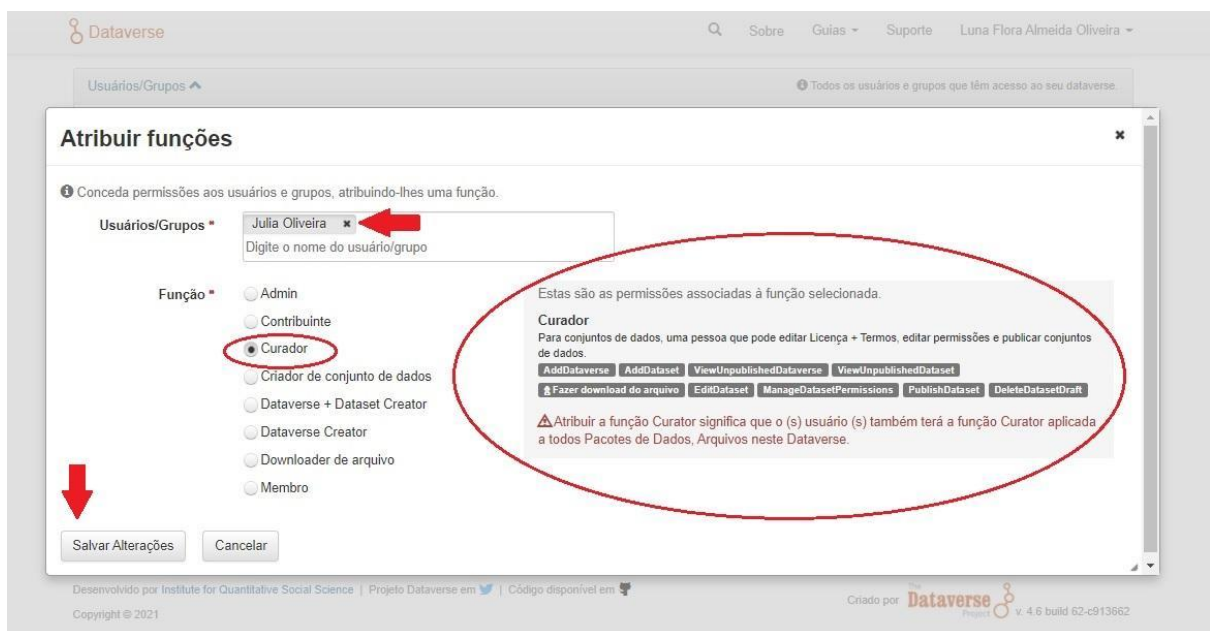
Dataverse

Sobre Guias Suporte Luna Flora Almeida Oliveira

Usuários/Grupos

Todos os usuários e grupos que têm acesso ao seu dataverse.

Atribuir funções

×

Conceda permissões aos usuários e grupos, atribuindo-lhes uma função.

Usuários/Grupos *

Julia Oliveira ×

Digite o nome do usuário/grupo

Função *

Admin

Contribuinte

Curador

Criador de conjunto de dados

Dataverse + Dataset Creator

Dataverse Creator

Downloader de arquivo

Membro

Estas são as permissões associadas à função selecionada.

Curador

Para conjuntos de dados, uma pessoa que pode editar Licença + Termos, editar permissões e publicar conjuntos de dados.

AddDataverse AddDataset ViewUnpublishedDataverse ViewUnpublishedDataset Fazer download do arquivo EditDataset ManageDatasetPermissions PublishDataset DeleteDatasetDraft

Atribuir a função Curator significa que o (s) usuário (s) também terá a função Curator aplicada a todos Pacotes de Dados, Arquivos neste Dataverse.

Salvar Alterações

Cancelar

Desenvolvido por Institute for Quantitative Social Science | Projeto Dataverse em | Código disponível em

Copyright © 2021

Criado por The Dataverse Project v. 4.6 build 62-c913662